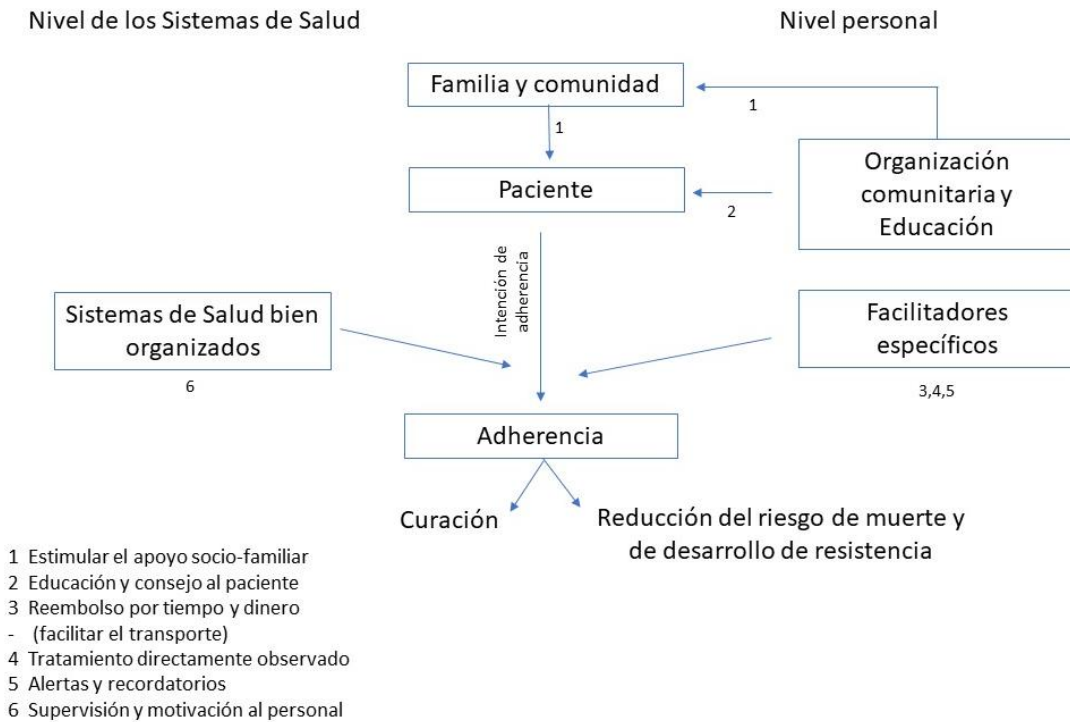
Nivel de los Sistemas de Salud

Nivel personal

Familia y comunidad

1

1

Paciente

2

Organización comunitaria y Educación

Intención de adherencia

Sistemas de Salud bien organizados

6

Facilitadores específicos

3,4,5

Adherencia

Curación

Reducción del riesgo de muerte y de desarrollo de resistencia

1 Estimular el apoyo socio-familiar
2 Educación y consejo al paciente
3 Reembolso por tiempo y dinero
- (facilitar el transporte)
4 Tratamiento directamente observado
5 Alertas y recordatorios
6 Supervisión y motivación al personal